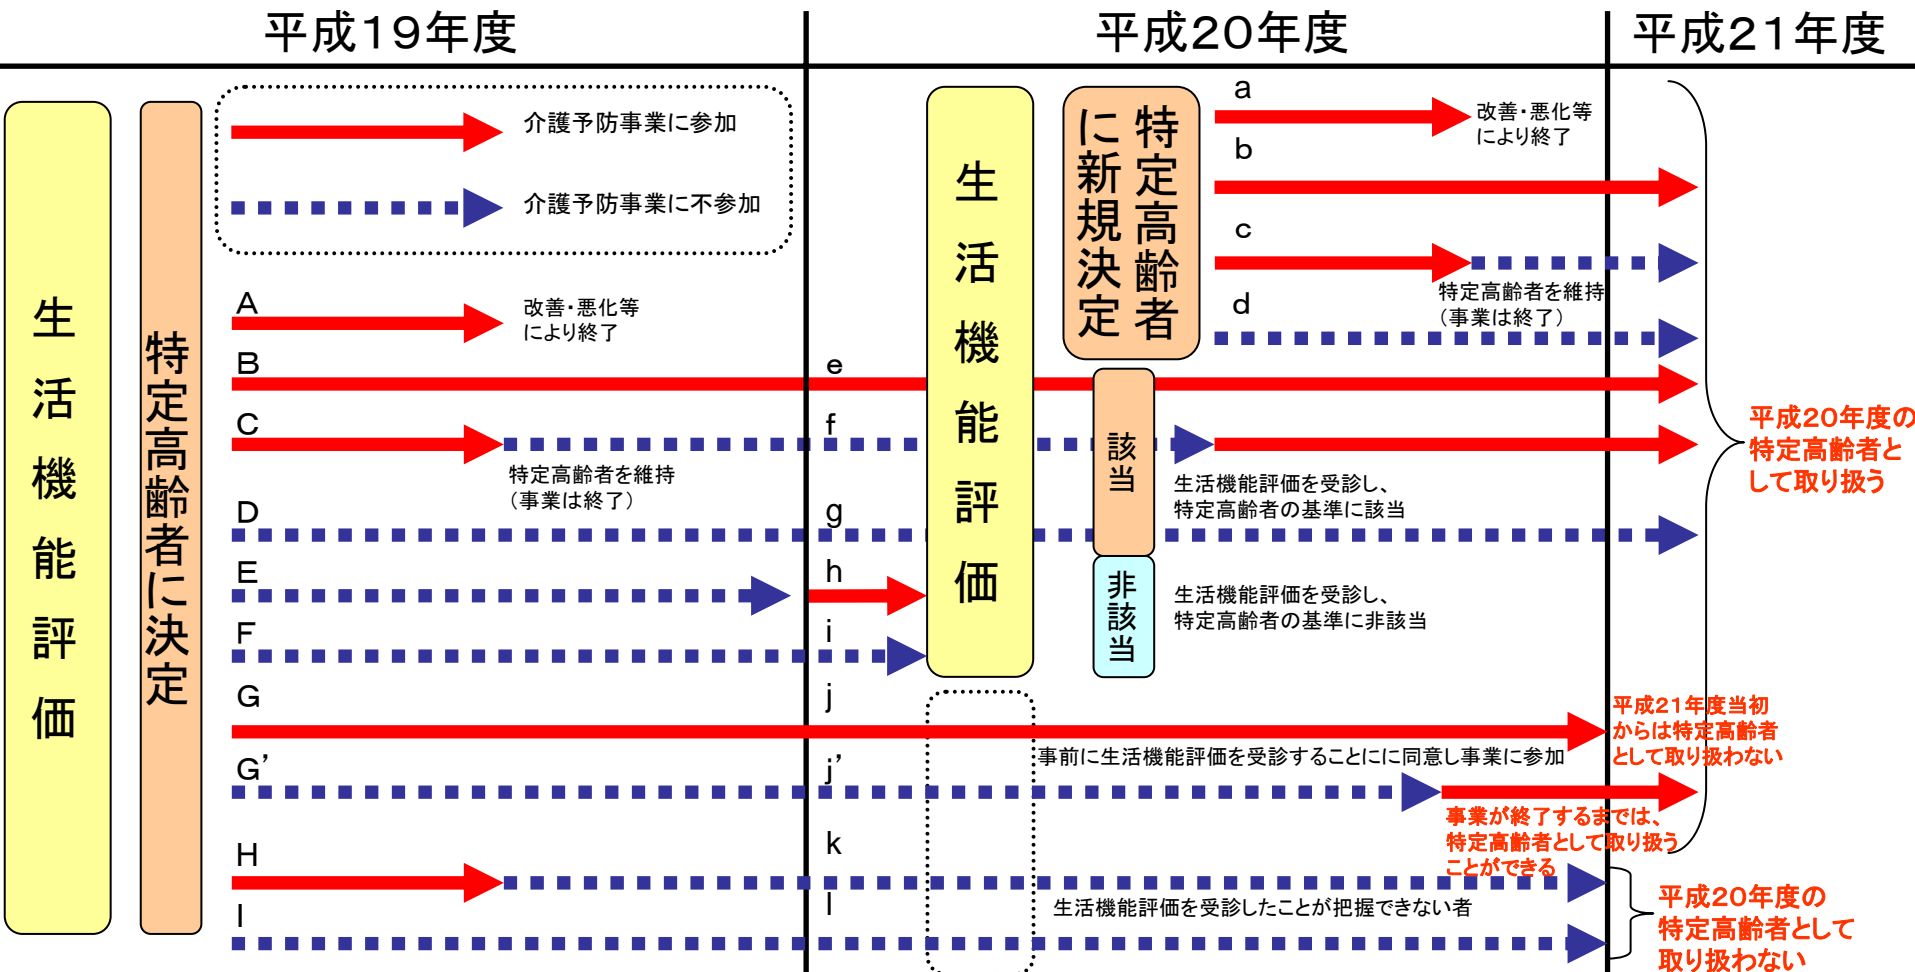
平成19年度

平成20年度

平成21年度

生活機能評価

特定高齢者に決定

介護予防事業に参加

介護予防事業に不参加

A

改善・悪化等により終了

B

C

特定高齢者を維持（事業は終了）

D

E

F

G

G'

H

I

e

f

g

h

i

j

j'

k

l

生活機能評価

特定高齢者に新規決定

a

改善・悪化等により終了

b

c

特定高齢者を維持（事業は終了）

d

該当

生活機能評価を受診し、特定高齢者の基準に該当

非該当

生活機能評価を受診し、特定高齢者の基準に非該当

平成20年度の特定高齢者として取り扱う

平成21年度当初からは特定高齢者として取り扱わない

事前に生活機能評価を受診することにに同意し事業に参加

事業が終了するまでは、特定高齢者として取り扱うことができる

生活機能評価を受診したことが把握できない者

平成20年度の特定高齢者として取り扱わない